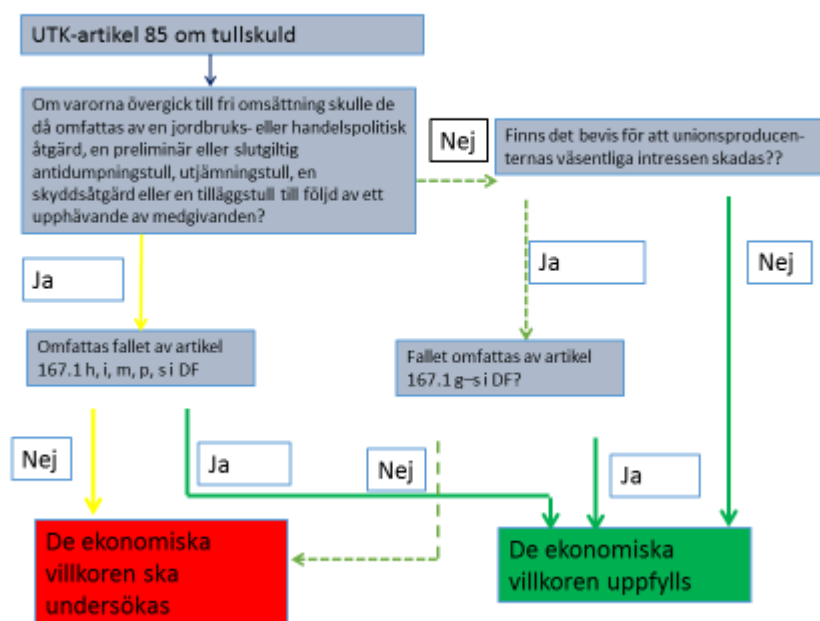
UTK-artikel 85 om tullskuld

Om varorna övergick till fri omsättning skulle de då omfattas av en jordbruks- eller handelspolitisk åtgärd, en preliminär eller slutgiltig antidumpningstull, utjämningstull, en skyddsåtgärd eller en tilläggstull till följd av ett upphävande av medgivanden?

Nej

Finns det bevis för att unionsproducenternas väsentliga intressen skadas??

Ja

Ja

Nej

Omfattas fallet av artikel 167.1 h, i, m, p, s i DF

Fallet omfattas av artikel 167.1 g–s i DF?

Nej

Ja

Nej

Ja

De ekonomiska villkoren ska undersökas

De ekonomiska villkoren uppfylls